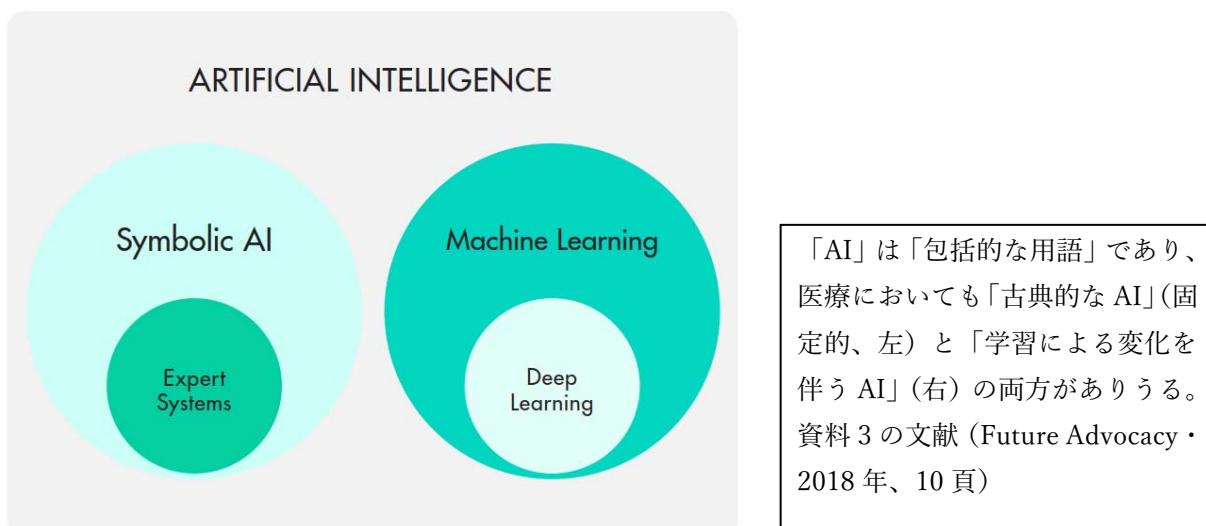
ARTIFICIAL INTELLIGENCE

Symbolic AI

Expert Systems

Machine Learning

Deep Learning

「AI」は「包括的な用語」であり、医療においても「古典的な AI」(固定的、左)と「学習による変化を伴う AI」(右)の両方がありうる。資料 3 の文献 (Future Advocacy・2018 年、10 頁)